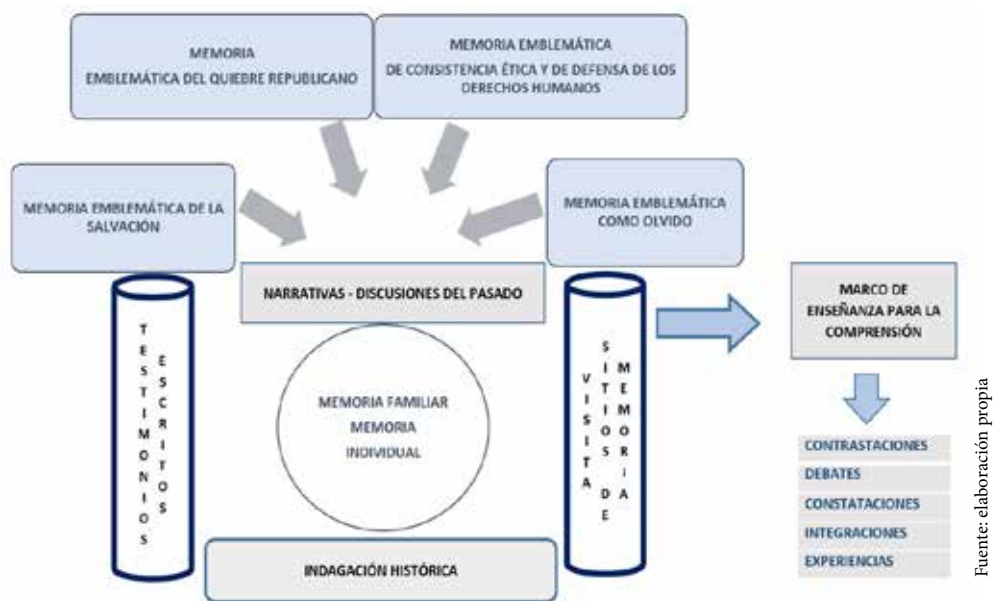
MEMORIA
EMBLEMÁTICA DEL QUIEBRE REPUBLICANO

MEMORIA EMBLEMÁTICA
DE CONSISTENCIA ÉTICA Y DE DEFENSA DE LOS DERECHOS HUMANOS

MEMORIA EMBLEMÁTICA DE LA SALVACIÓN

MEMORIA EMBLEMÁTICA COMO OLVIDO

NARRATIVAS - DISCUSIONES DEL PASADO

TESTIMONIOS ESCRITOS

MEMORIA FAMILIAR
MEMORIA
INDIVIDUAL

VISITA SITIOS DE MEMORIA

INDAGACIÓN HISTÓRICA

MARCO DE ENSEÑANZA PARA LA COMPRENSIÓN

CONTRASTACIONES
DEBATES
CONSTATACIONES
INTEGRACIONES
EXPERIENCIAS

Fuente: elaboración propia